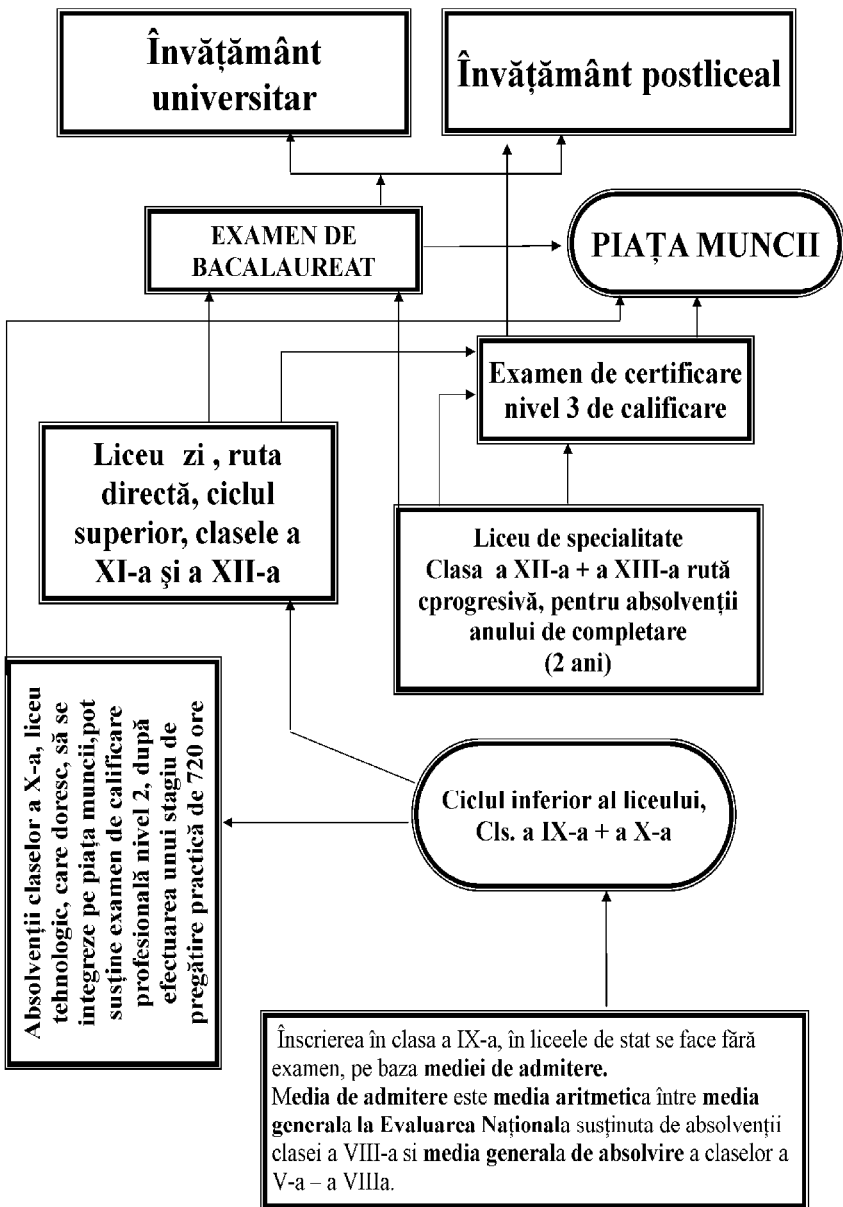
Învățământ universitar

Învățământ postliceal

EXAMEN DE BACALAUREAT

PIAȚA MUNCII

Examen de certificare nivel 3 de calificare

Liceu zi , ruta directă, ciclul superior, clasele a XI-a şi a XII-a

Liceu de specialitate
Clasa a XII-a + a XIII-a rută cprogresivă, pentru absolvenții anului de completare
(2 ani)

Absolvenții claselor a X-a, liceu tehnologic, care doresc, să se integreze pe piața muncii,pot susține examen de calificare profesională nivel 2, după efectuarea unui stagiu de pregătire practică de 720 ore

Ciclul inferior al liceului, Cls. a IX-a + a X-a

Înscrierea în clasa a IX-a, în liceele de stat se face fără examen, pe baza mediei de admitere.
Media de admitere este media aritmetica între media generala la Evaluarea Națională susținuta de absolvenții clasei a VIII-a si media generala de absolvire a claselor a V-a – a VIIIa.